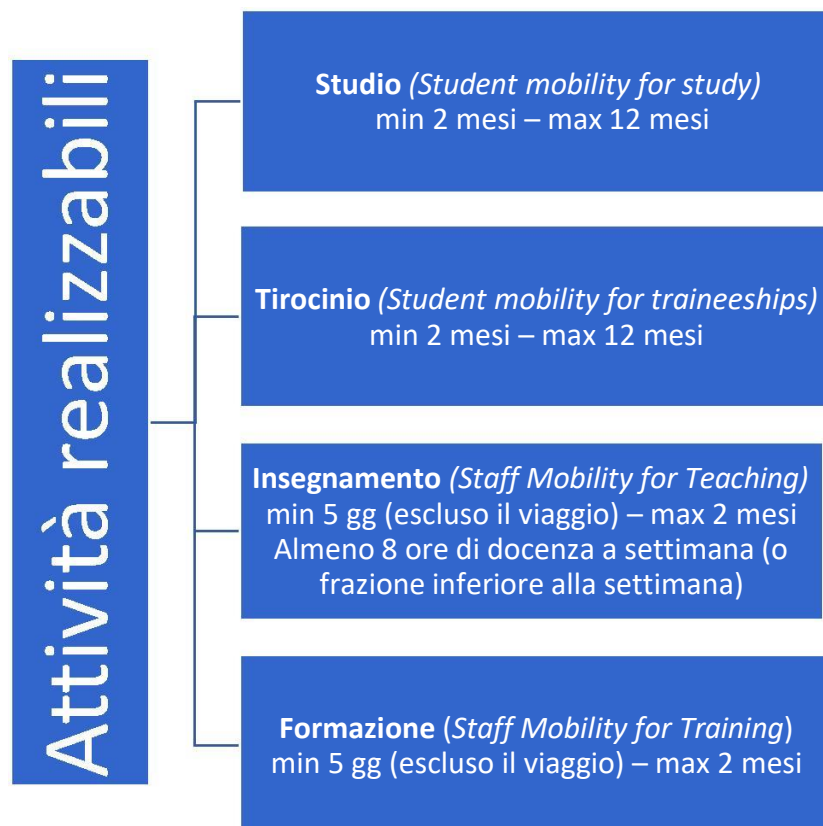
Attività realizzabili

Studio (Student mobility for study)
min 2 mesi – max 12 mesi

Tirocinio (Student mobility for traineeships)
min 2 mesi – max 12 mesi

Insegnamento (Staff Mobility for Teaching)
min 5 gg (escluso il viaggio) – max 2 mesi
Almeno 8 ore di docenza a settimana (o frazione inferiore alla settimana)

Formazione (Staff Mobility for Training)
min 5 gg (escluso il viaggio) – max 2 mesi